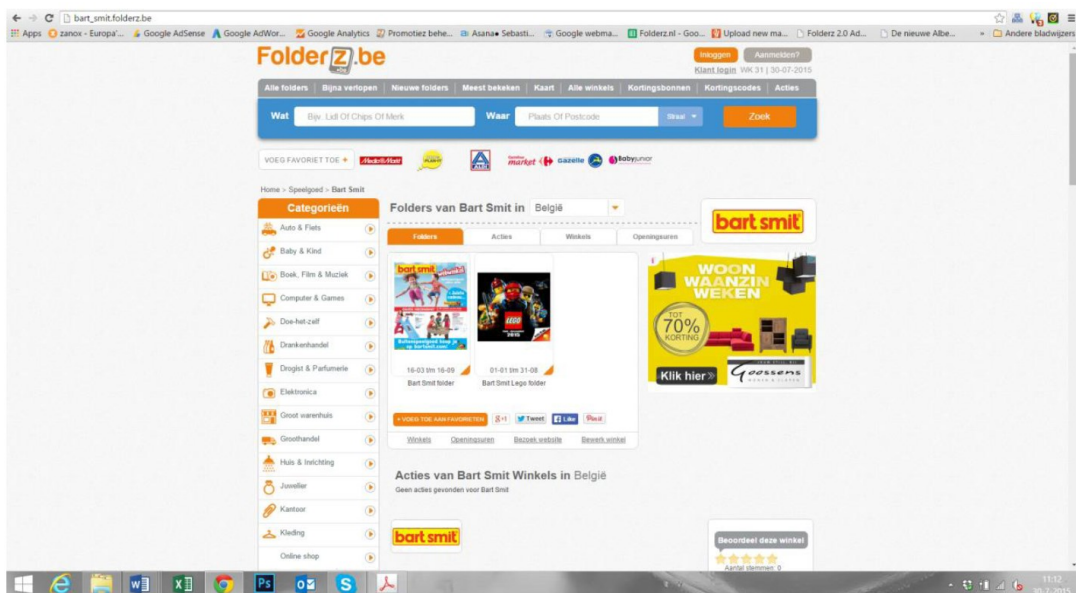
bart_smit.folderz.be

Apps zanox - Europa'... Google AdSense Google AdWor... Google Analytics Promotiez behe... Asana● Sebasti... Google webma... Folderz.nl - Goo... Upload new ma... Folderz 2.0 Ad... De nieuwe Albe... » Andere bladwijzers

Folderz.be

Inloggen Aanmelden?

Klant login WK 31 | 30-07-2015

Alle folders | Bijna verlopen | Nieuwe folders | Meest bekeken | Kaart | Alle winkels | Kortingsbonnen | Kortingscodes | Acties

Wat Bijv. Lidl Of Chips Of Merk Waar Plaats Of Postcode Straal Zoek

VOEG FAVORIET TOE + MediaMarkt PLANET ALDI market gazelle BabyJunior

Home > Speelgoed > Bart Smit

Categorieën

Auto & Fiets
Baby & Kind
Boek, Film & Muziek
Computer & Games
Doe-het-zelf
Drankenhandel
Drogist & Parfumerie
Elektronica
Groot warenhuis
Groothandel
Huis & Inrichting
Juwelier
Kantoor
Kleding
Online shop

Folders van Bart Smit in België

Folders | Acties | Winkels | Openingsuren

bart smit
16-03 t/m 16-09
Bart Smit folder

LEGO
01-01 t/m 31-08
Bart Smit Lego folder

+ VOEG TOE AAN FAVORIETEN 8+1 Tweet Like Pin it

Winkels Openingsuren Bezoek website Bewerk winkel

bart smit

WOON WAANZIN WEKEN
TOT 70% KORTING
Klik hier »
Goossens

Acties van Bart Smit Winkels in België

Geen acties gevonden voor Bart Smit

bart smit

Beoordeel deze winkel
Aantal stemmen: 0

11:12
30-7-2015